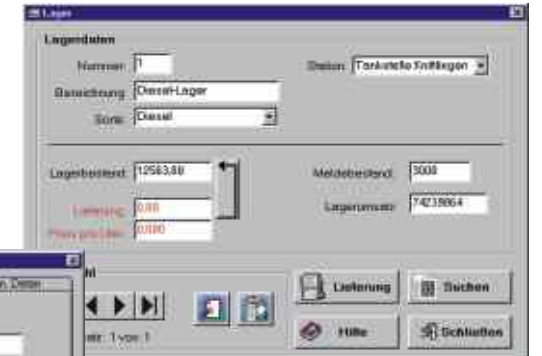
Lager

Lagerdaten

Nummer 1

Station Tankstelle Knittlingen

Bezeichnung Diesel-Lager

Sorte Diesel

Lagerbestand 12563,88

Meldebestand 3000

Lieferung 0,00

Lagerumsatz 74239864

Preis pro Liter 0,000

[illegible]hl

Datensatz: 1 von 1

Lieferung

Suchen

Hilfe

Schließen

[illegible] Datei